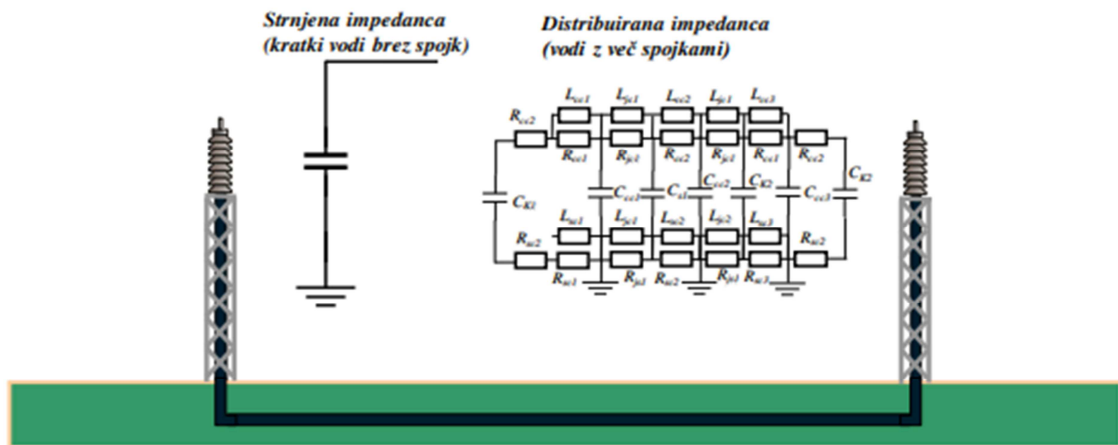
Strnjena impedanca
(kratki vodi brez spojk)

Distribuirana impedanca
(vodi z več spojkami)

$R_{cc2}$ $L_{cc1}$ $L_{jc1}$ $L_{cc2}$ $L_{jc1}$ $L_{cc3}$
$R_{cc1}$ $R_{jc1}$ $R_{cc2}$ $R_{jc1}$ $R_{cc1}$ $R_{cc2}$
$C_{K1}$ $C_{cc2}$ $C_{c1}$ $C_{cc2}$ $C_{K2}$ $C_{cc3}$ $C_{K2}$
$L_{sc1}$ $L_{jc1}$ $L_{sc2}$ $L_{jc2}$ $L_{sc3}$
$R_{sc2}$ $R_{sc1}$ $R_{jc1}$ $R_{sc2}$ $R_{jc1}$ $R_{sc3}$ $R_{sc2}$